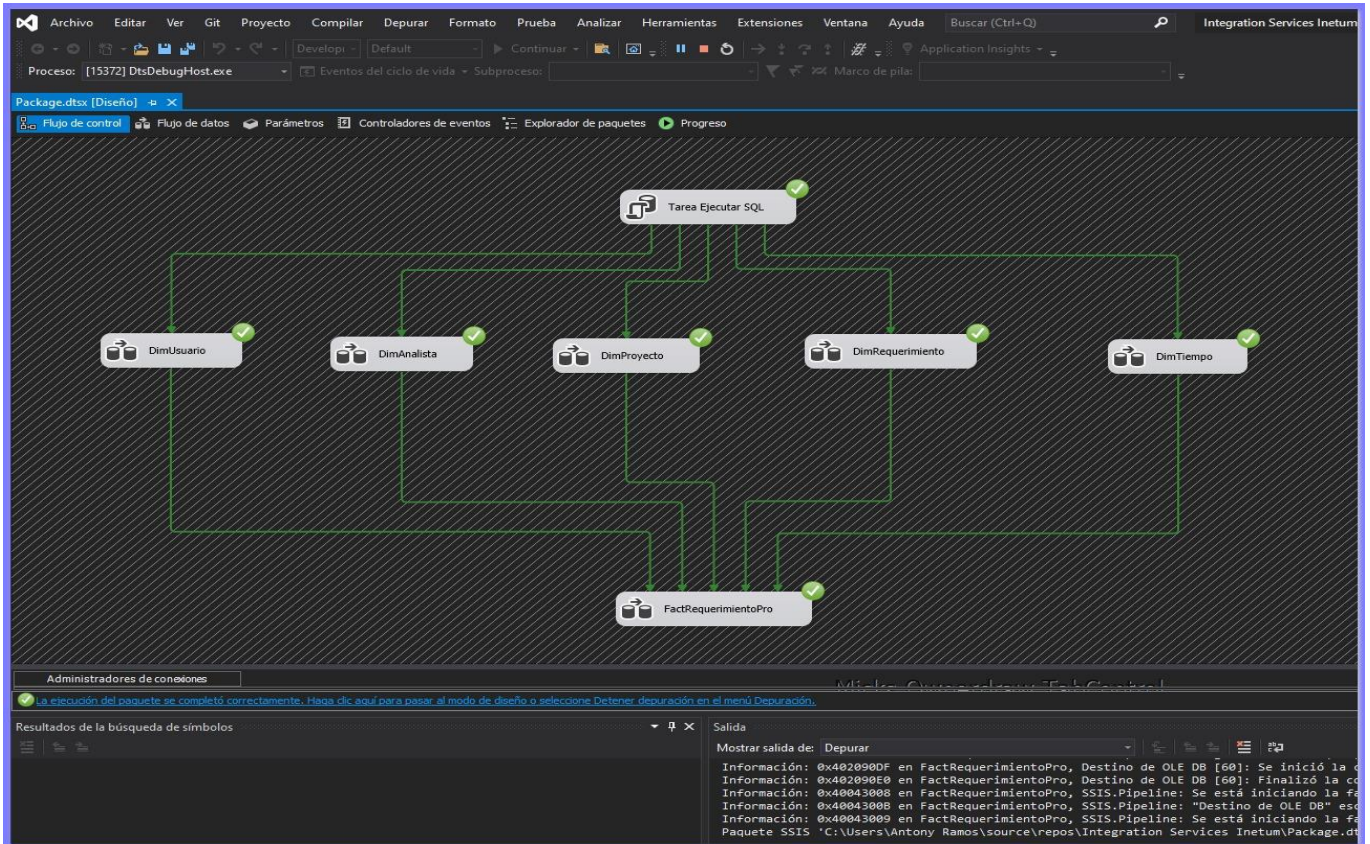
Archivo Editar Ver Git Proyecto Compilar Depurar Formato Prueba Analizar Herramientas Extensiones Ventana Ayuda Buscar (Ctrl+Q) Integration Services Inetum

Develop Default Continuar Application Insights

Proceso: [15372] DtsDebugHost.exe Eventos del ciclo de vida Subproceso: Marco de pila:

Package.dtsx [Diseño]

Flujo de control Flujo de datos Parámetros Controladores de eventos Explorador de paquetes Progreso

Tarea Ejecutar SQL

DimUsuario

DimAnalista

DimProyecto

DimRequerimiento

DimTiempo

FactRequerimientoPro

Administradores de conexiones

Micla Overedraw TabControl

La ejecución del paquete se completó correctamente. Haga clic aquí para pasar al modo de diseño o seleccione Detener depuración en el menú Depuración.

Resultados de la búsqueda de símbolos

Salida

Mostrar salida de: Depurar

Información: 0x402090DF en FactRequerimientoPro, Destino de OLE DB [60]: Se inició la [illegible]
Información: 0x402090E0 en FactRequerimientoPro, Destino de OLE DB [60]: Finalizó la c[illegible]
Información: 0x40043008 en FactRequerimientoPro, SSIS.Pipeline: Se está iniciando la f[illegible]
Información: 0x4004300B en FactRequerimientoPro, SSIS.Pipeline: "Destino de OLE DB" es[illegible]
Información: 0x40043009 en FactRequerimientoPro, SSIS.Pipeline: Se está iniciando la f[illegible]
Paquete SSIS 'C:\Users\Antony Ramos\source\repos\Integration Services Inetum\Package.dt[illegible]